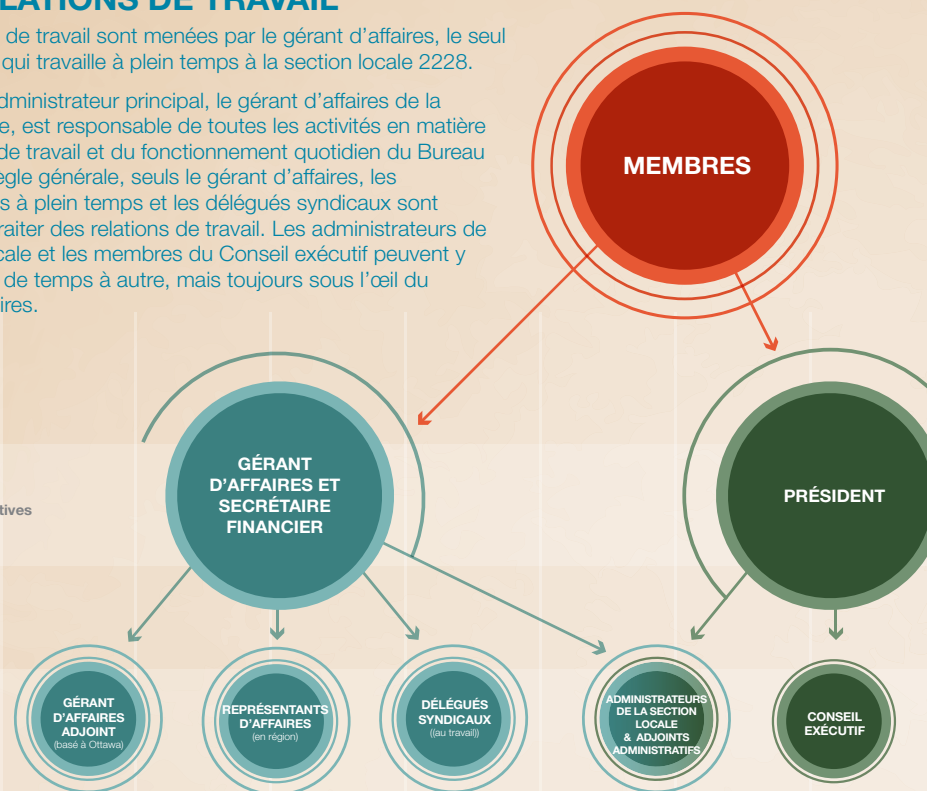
LATIONS DE TRAVAIL

de travail sont menées par le gérant d'affaires, le seul qui travaille à plein temps à la section locale 2228.

dministrateur principal, le gérant d'affaires de la e, est responsable de toutes les activités en matière de travail et du fonctionnement quotidien du Bureau egle générale, seuls le gérant d'affaires, les s à plein temps et les délégués syndicaux sont raiter des relations de travail. Les administrateurs de cale et les membres du Conseil exécutif peuvent y de temps à autre, mais toujours sous l'œil du ires.

tives

MEMBRES

GÉRANT D'AFFAIRES ET SECRÉTAIRE FINANCIER

PRÉSIDENT

GÉRANT D'AFFAIRES ADJOINT (basé à Ottawa)

REPRÉSENTANTS D'AFFAIRES (en région)

DÉLÉGUÉS SYNDICAUX (au travail)

ADMINISTRATEURS DE LA SECTION LOCALE & ADJOINTS ADMINISTRATIFS

CONSEIL EXÉCUTIF